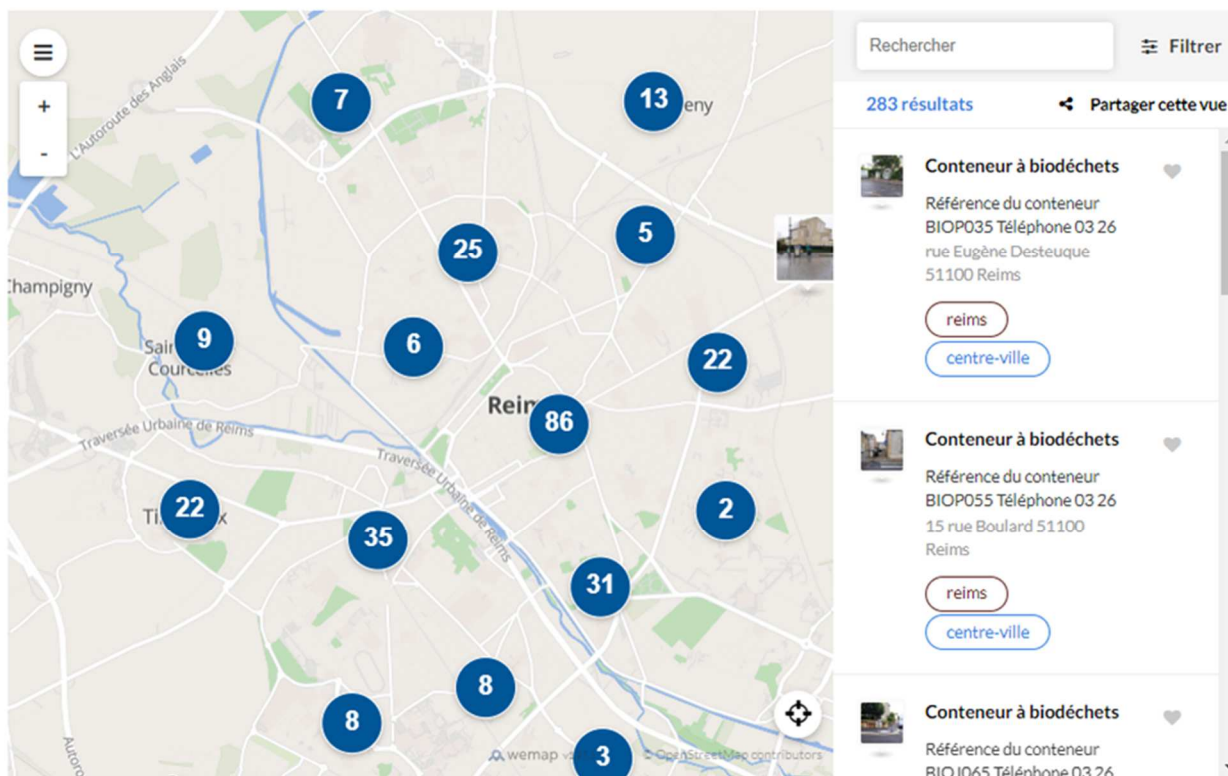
+
-
L'Autoroute des Anglais
7
13
eny
25
5
Champigny
9
Sai
Courcelles
6
22
Reim
86
Traversée Urbaine de Reims
Traversée Urbaine de Reims
22
Ti
x
2
35
31
8
8
3
Autoro
wemap
© OpenStreetMap contributors

Rechercher
Filtrer
283 résultats
Partager cette vue

Conteneur à biodéchets
Référence du conteneur BIOP035 Téléphone 03 26
rue Eugène Desteuque 51100 Reims
reims
centre-ville

Conteneur à biodéchets
Référence du conteneur BIOP055 Téléphone 03 26
15 rue Boulard 51100 Reims
reims
centre-ville

Conteneur à biodéchets
Référence du conteneur
BIOJ065 Téléphone 03 26